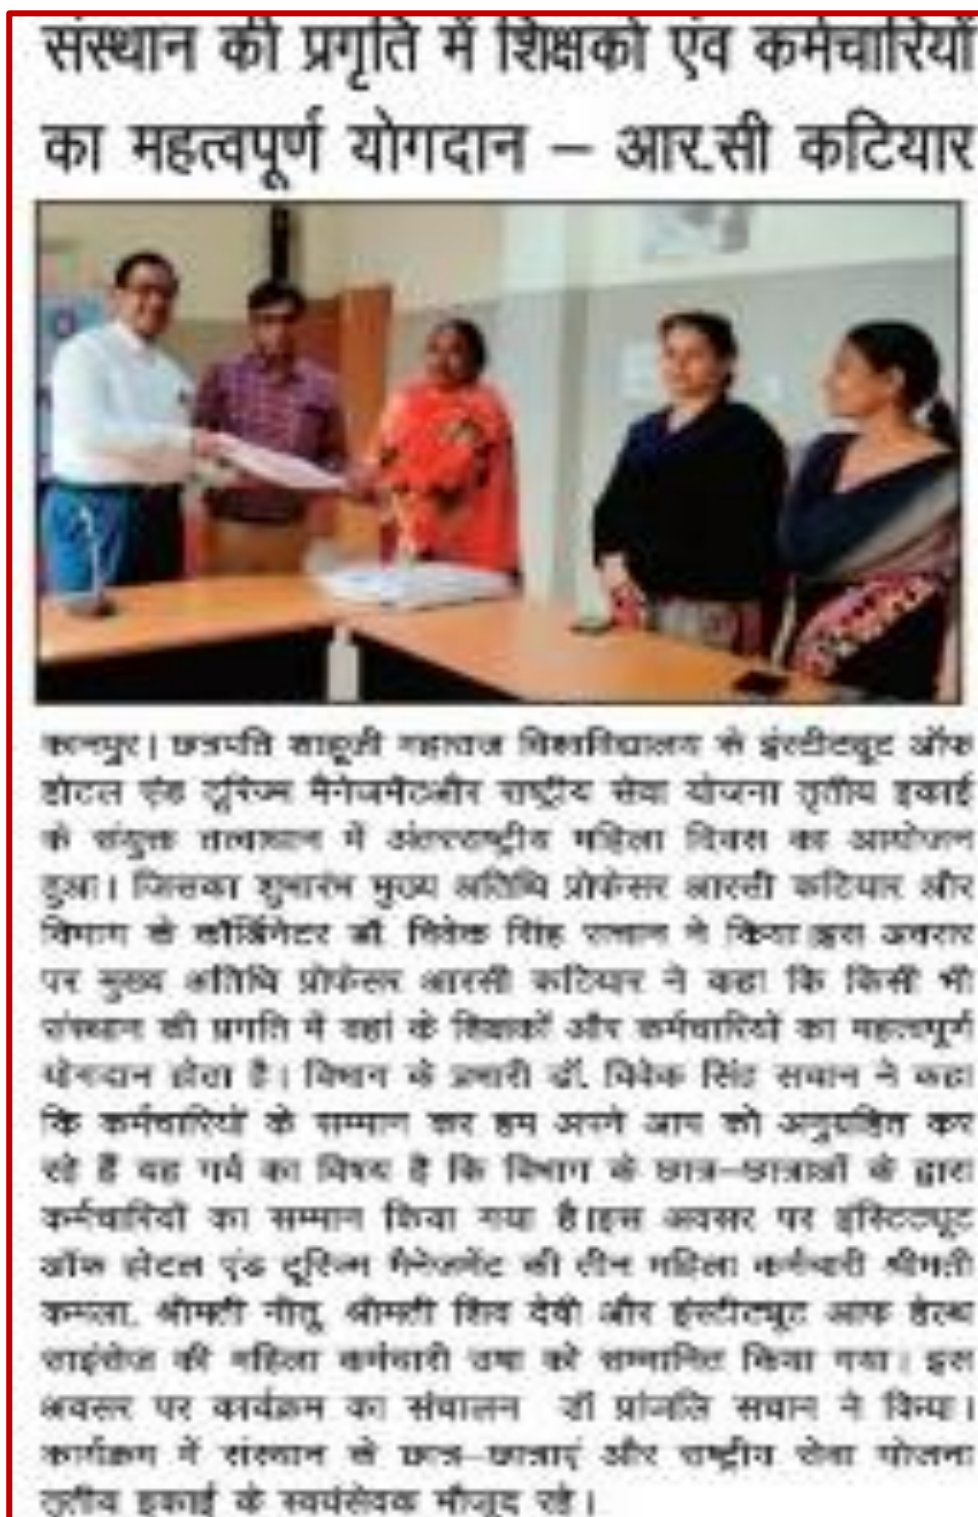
संस्थान की प्रगति में शिक्षको एंव कर्मचारियों का महत्वपूर्ण योगदान – आर.सी कटियार

कानपुर। छत्रपति शाहूजी महाराज विश्वविद्यालय के इंस्टीट्यूट ऑफ होटल एंड टूरिज्म मैनेजमेंटऔर राष्ट्रीय सेवा योजना तृतीय इकाई के संयुक्त तत्वाधान में अंतरराष्ट्रीय महिला दिवस का आयोजन हुआ। जिसका शुभारंभ मुख्य अतिथि प्रोफेसर आरसी कटियार और विभाग के कोऑर्डिनेटर डॉ. विवेक सिंह सचान ने किया।इस अवसर पर मुख्य अतिथि प्रोफेसर आरसी कटियार ने कहा कि किसी भी संस्थान की प्रगति में वहां के शिक्षकों और कर्मचारियों का महत्वपूर्ण योगदान होता है। विभाग के प्रभारी डॉ. विवेक सिंह सचान ने कहा कि कर्मचारियों के सम्मान कर हम अपने आप को अनुग्रहित कर रहे हैं यह गर्व का विषय है कि विभाग के छात्र–छात्राओं के द्वारा कर्मचारियों का सम्मान किया गया है।इस अवसर पर इंस्टिट्यूट ऑफ होटल एंड टूरिज्म मैनेजमेंट की तीन महिला कर्मचारी श्रीमती कमला, श्रीमती नीतू, श्रीमती शिव देवी और इंस्टीट्यूट आफ हेल्थ साइंसेज की महिला कर्मचारी उषा को सम्मानित किया गया। इस अवसर पर कार्यक्रम का संचालन डॉ प्रान्जलि सचान ने किया। कार्यक्रम में संस्थान के छात्र–छात्राएं और राष्ट्रीय सेवा योजना तृतीय इकाई के स्वयंसेवक मौजूद रहे।